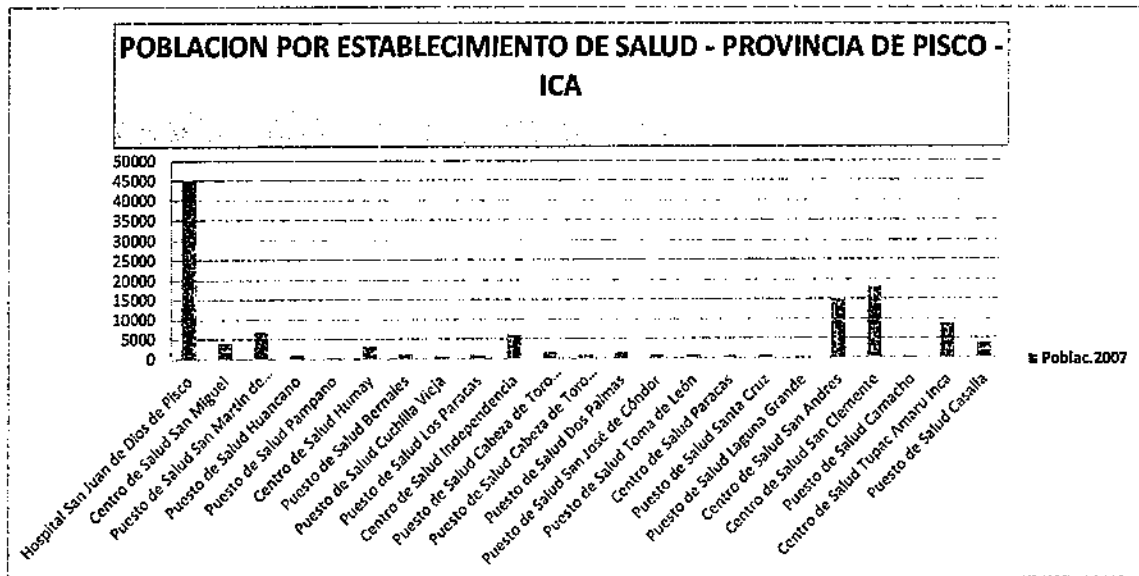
POBLACION POR ESTABLECIMIENTO DE SALUD - PROVINCIA DE PISCO - ICA

50000
45000
40000
35000
30000
25000
20000
15000
10000
5000
0

Hospital San Juan de Dios de Pisco
Centro de Salud San Miguel
Puesto de Salud San Martin de...
Puesto de Salud Huancano
Puesto de Salud Pampano
Centro de Salud Humay
Puesto de Salud Bernales
Puesto de Salud Cuchilla Vieja
Puesto de Salud Los Paracas
Centro de Salud Independencia
Puesto de Salud Cabeza de Toro...
Puesto de Salud Cabeza de Toro...
Puesto de Salud Dos Palmas
Puesto de Salud San José de Cóndor
Puesto de Salud Toma de León
Centro de Salud Paracas
Puesto de Salud Santa Cruz
Puesto de Salud Laguna Grande
Centro de Salud San Andres
Centro de Salud San Clemente
Puesto de Salud Camacho
Centro de Salud Tupac Amaru Inca
Puesto de Salud Casalla

Poblac.2007